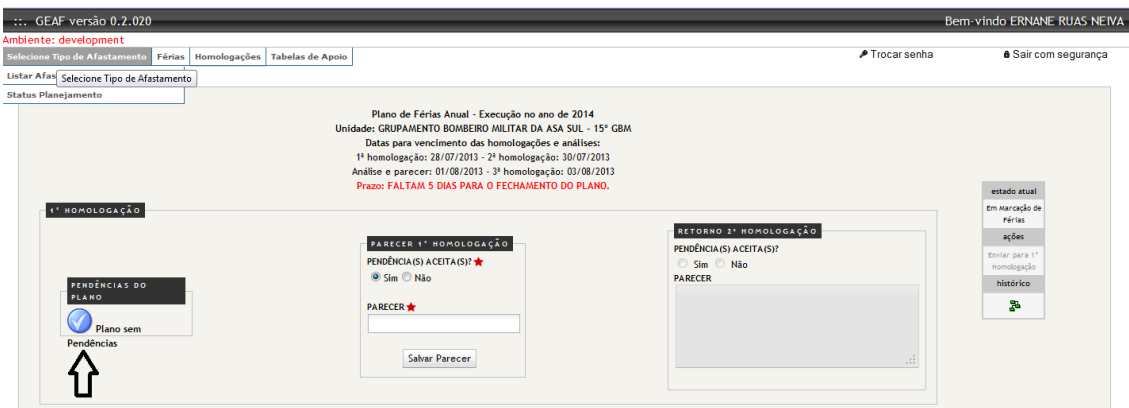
::. GEAF versão 0.2.020

Bem-vindo ERNANE RUAS NEIVA

Ambiente: development

Selecione Tipo de Afastamento | Férias | Homologações | Tabelas de Apoio

Trocar senha

Sair com segurança

Listar Afas

Selecione Tipo de Afastamento

Status Planejamento

Plano de Férias Anual - Execução no ano de 2014
Unidade: GRUPAMENTO BOMBEIRO MILITAR DA ASA SUL - 15° GBM
Datas para vencimento das homologações e análises:
1ª homologação: 28/07/2013 - 2ª homologação: 30/07/2013
Análise e parecer: 01/08/2013 - 3ª homologação: 03/08/2013
Prazo: FALTAM 5 DIAS PARA O FECHAMENTO DO PLANO.

estado atual
Em Marcação de Férias
ações
Enviar para 1° Homologação
histórico

1° HOMOLOGAÇÃO

PENDÊNCIAS DO PLANO
Plano sem Pendências

PARECER 1° HOMOLOGAÇÃO
PENDÊNCIA(S) ACEITA(S)?
Sim Não
PARECER
Salvar Parecer

RETORNO 2° HOMOLOGAÇÃO
PENDÊNCIA(S) ACEITA(S)?
Sim Não
PARECER